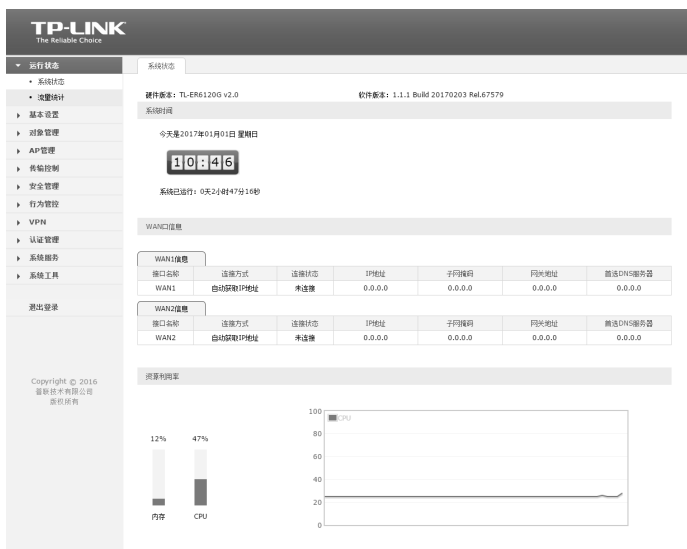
TP-LINK
The Reliable Choice

运行状态
• 系统状态
• 流量统计
基本设置
对象管理
AP管理
传输控制
安全管理
行为管控
VPN
认证管理
系统服务
系统工具

退出登录

Copyright © 2016
普联技术有限公司
版权所有

系统状态

硬件版本：TL-ER6120G v2.0
软件版本：1.1.1 Build 20170203 Rel.67579

系统时间

今天是2017年01月01日 星期日

10:46

系统已运行：0天2小时47分16秒

WAN口信息

WAN1信息

| 接口名称 | 连接方式 | 连接状态 | IP地址 | 子网掩码 | 网关地址 | 首选DNS服务器 |
|---|---|---|---|---|---|---|
| WAN1 | 自动获取IP地址 | 未连接 | 0.0.0.0 | 0.0.0.0 | 0.0.0.0 | 0.0.0.0 |

WAN2信息

| 接口名称 | 连接方式 | 连接状态 | IP地址 | 子网掩码 | 网关地址 | 首选DNS服务器 |
|---|---|---|---|---|---|---|
| WAN2 | 自动获取IP地址 | 未连接 | 0.0.0.0 | 0.0.0.0 | 0.0.0.0 | 0.0.0.0 |

资源利用率

12%
47%
内存
CPU

100
CPU
80
60
40
20
0